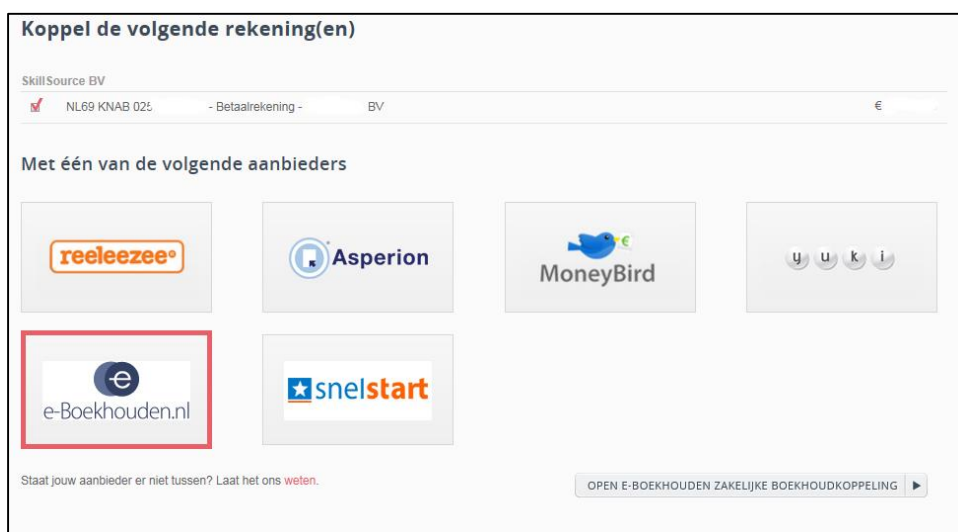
Koppel de volgende rekening(en)

SkillSource BV

NL69 KNAB 025 - Betaalrekening - BV €

Met één van de volgende aanbieders

reeleezee

Asperion

MoneyBird

y u k i

e-Boekhouden.nl

snelstart

Staat jouw aanbieder er niet tussen? Laat het ons weten.

OPEN E-BOEKHOUDEN ZAKELIJKE BOEKHOUDKOPPELING ▶